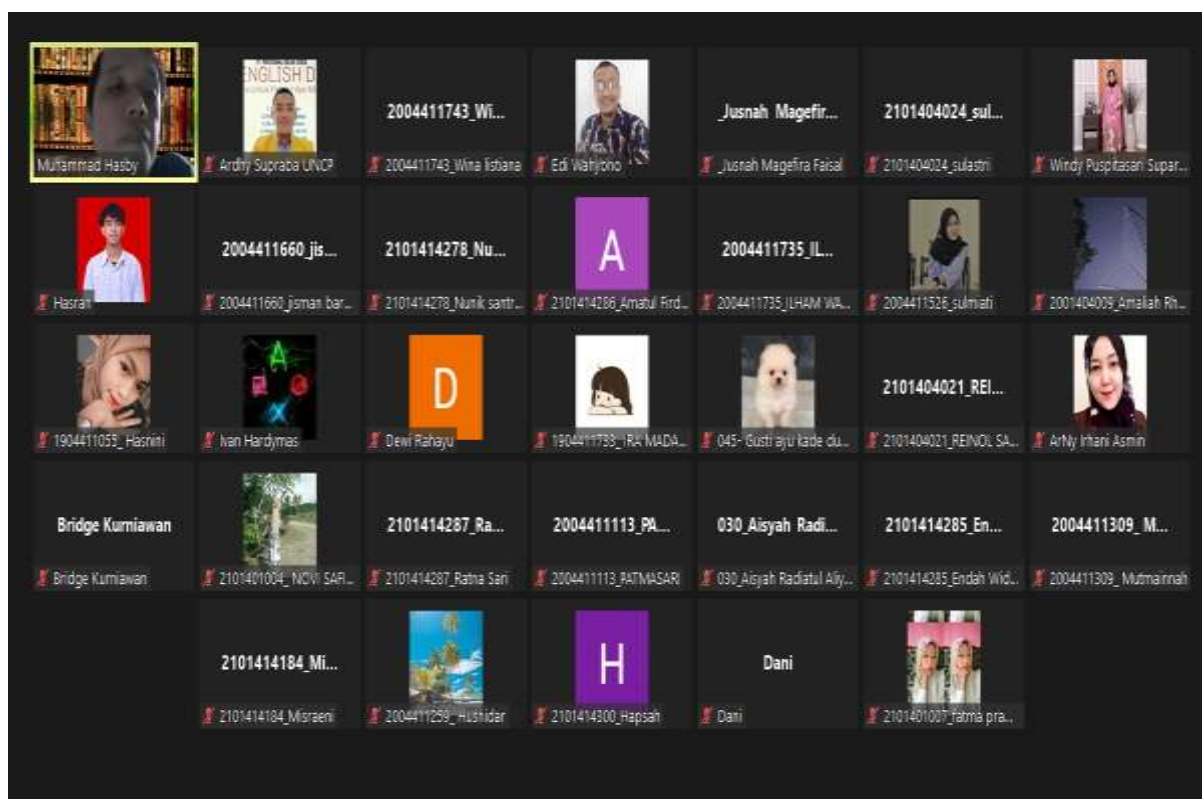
Muhammad Hasby

ENGLISH D
Ardhy Supraba UNCP

2004411743_Wi...
2004411743_Wina listiana

Edi Wahjono

_Jusnah Magefir...
_Jusnah Magefira Faisal

2101404024_sul...
2101404024_sulastri

Windy Puspitasari Supar...

Hasran

2004411660_jis...
2004411660_jisman bar...

2101414278_Nu...
2101414278_Nunik santr...

A
2101414286_Amatul Fird...

2004411735_IL...
2004411735_ILHAM WA...

2004411526_sulmiati

2001404009_Amaliah Rh...

1904411055_Hasnini

A
Ivan Hardymas

D
Dewi Rahayu

1904411733_IRA MADA...

045- Gusti ayu kade du...

2101404021_REI...
2101404021_REINOL SA...

ArNy Irhani Asmin

Bridge Kurniawan
Bridge Kurniawan

2101401004_NOVI SARI...

2101414287_Ra...
2101414287_Ratna Sari

2004411113_PA...
2004411113_PATMASARI

030_Aisyah Radi...
030_Aisyah Radiatul Aliy...

2101414285_En...
2101414285_Endah Wid...

2004411309_M...
2004411309_Mutmainnah

2101414184_Mi...
2101414184_Misraeni

2004411259_Husnidar

H
2101414300_Hapsah

Dani
Dani

2101401007_fatma pra...